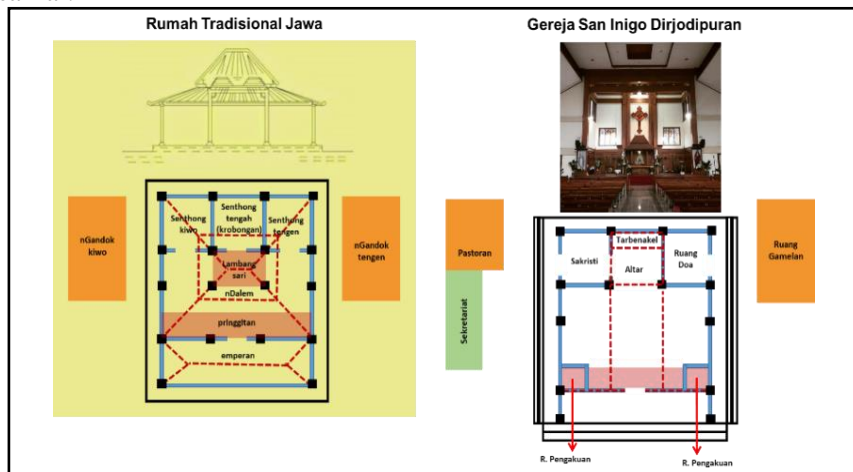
Rumah Tradisional Jawa

nGandok kiwo

Senthong kiwo

Senthong tengah (krobongan)

Senthong tengen

nGandok tengen

Lambang sari

nDalem

pringgitan

emperan

Gereja San Inigo Dirjodipuran

Pastoran

Sekretariat

Tarbenakel

Sakristi

Altar

Ruang Doa

Ruang Gamelan

R. Pengakuan

R. Pengakuan